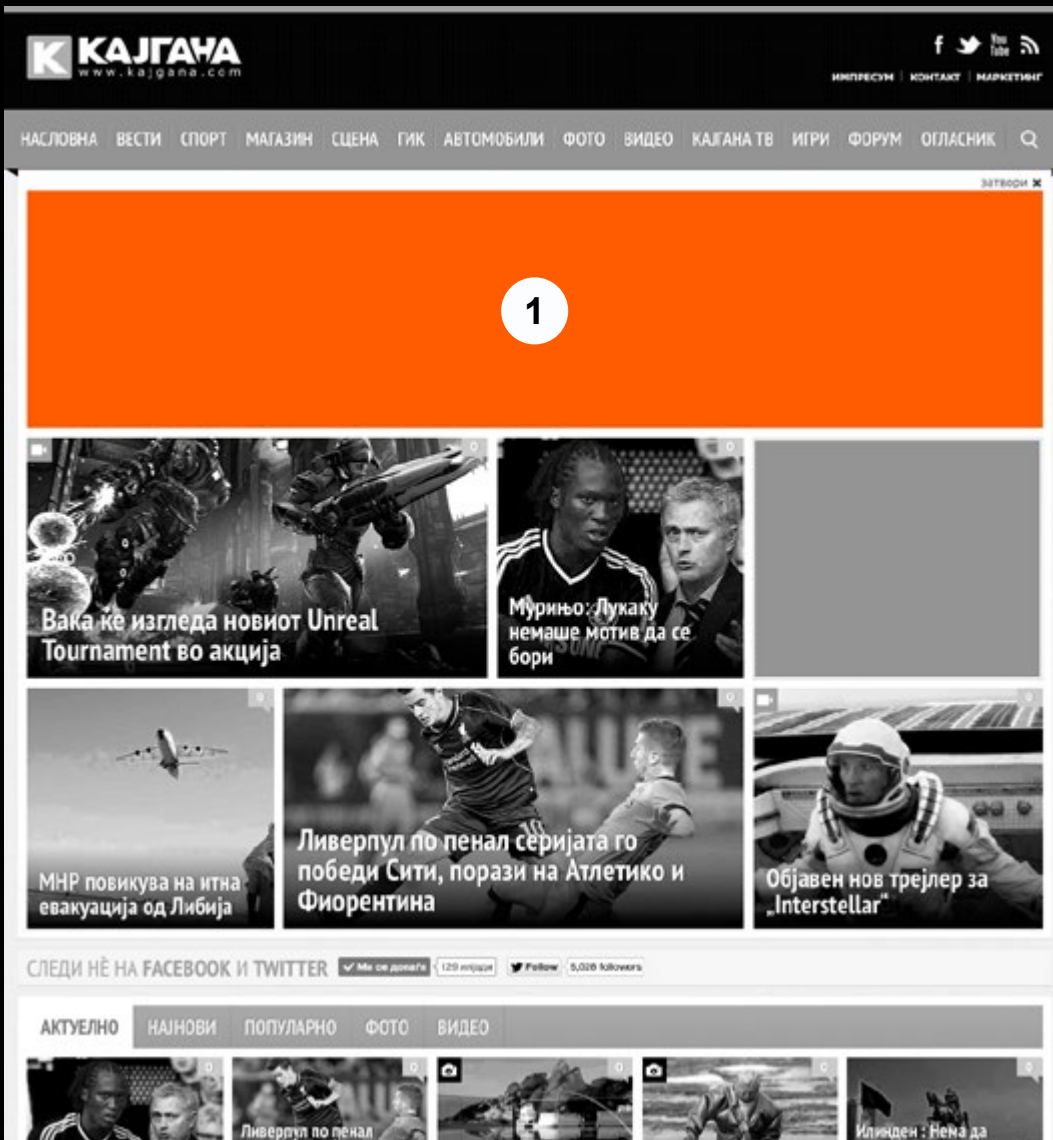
KAJГАНА
www.kajgana.com

f You Tube

ИМПРЕСУМ | КОНТАКТ | МАРКЕТИНГ

НАСЛОВНА ВЕСТИ СПОРТ МАГАЗИН СЦЕНА ГИК АВТОМОБИЛИ ФОТО ВИДЕО КАЈГАНА ТВ ИГРИ ФОРУМ ОГЛАСНИК

затвори ✖

1

0
Вака ќе изгледа новиот Unreal Tournament во акција

0
Муриньо: Лукаку немаше мотив да се бори

0
МНР повикува на итна евакуација од Либија

0
Ливерпул по пенал серијата го победи Сити, порази на Атлетико и Фиорентина

0
Објавен нов трејлер за „Interstellar"

СЛЕДИ НÈ НА FACEBOOK И TWITTER Ми се допаѓа 129 илјади Follow 5,028 followers

АКТУЕЛНО НАЈНОВИ ПОПУЛАРНО ФОТО ВИДЕО

0 0 0 0 0

Ливерпул по пенал

Илинден : Нема да